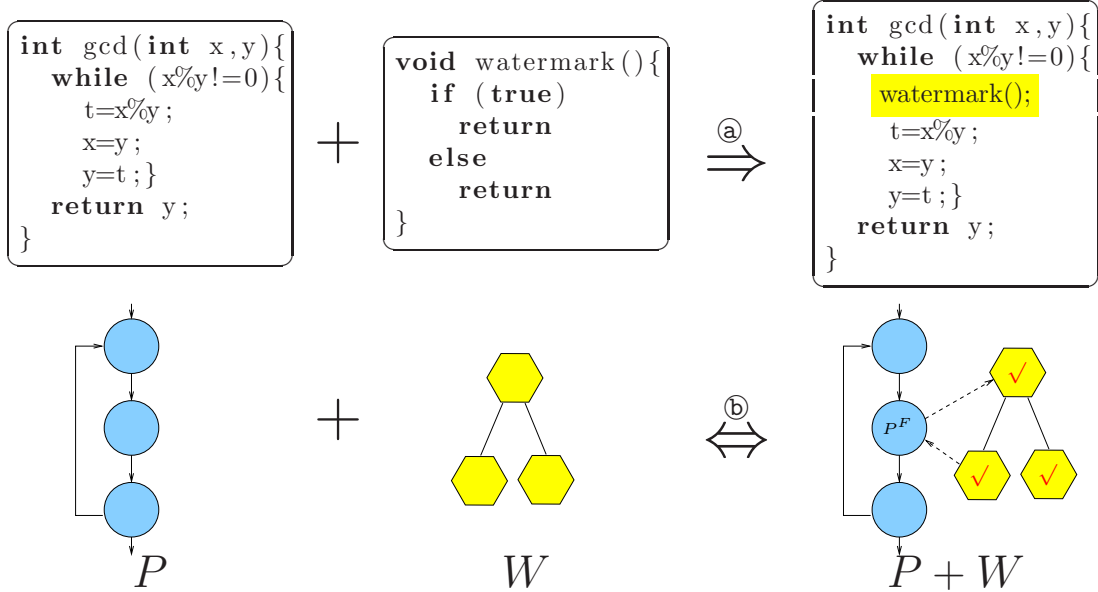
int gcd(int x,y){
while (x%y!=0){
t=x%y;
x=y;
y=t;}
return y;
}

+

void watermark(){
if (true)
return
else
return
}

ⓐ
$\Longrightarrow$

int gcd(int x,y){
while (x%y!=0){
watermark();
t=x%y;
x=y;
y=t;}
return y;
}

$P$

+

$W$

ⓑ
$\Longleftrightarrow$

$P^F$

√ √ √

$P+W$